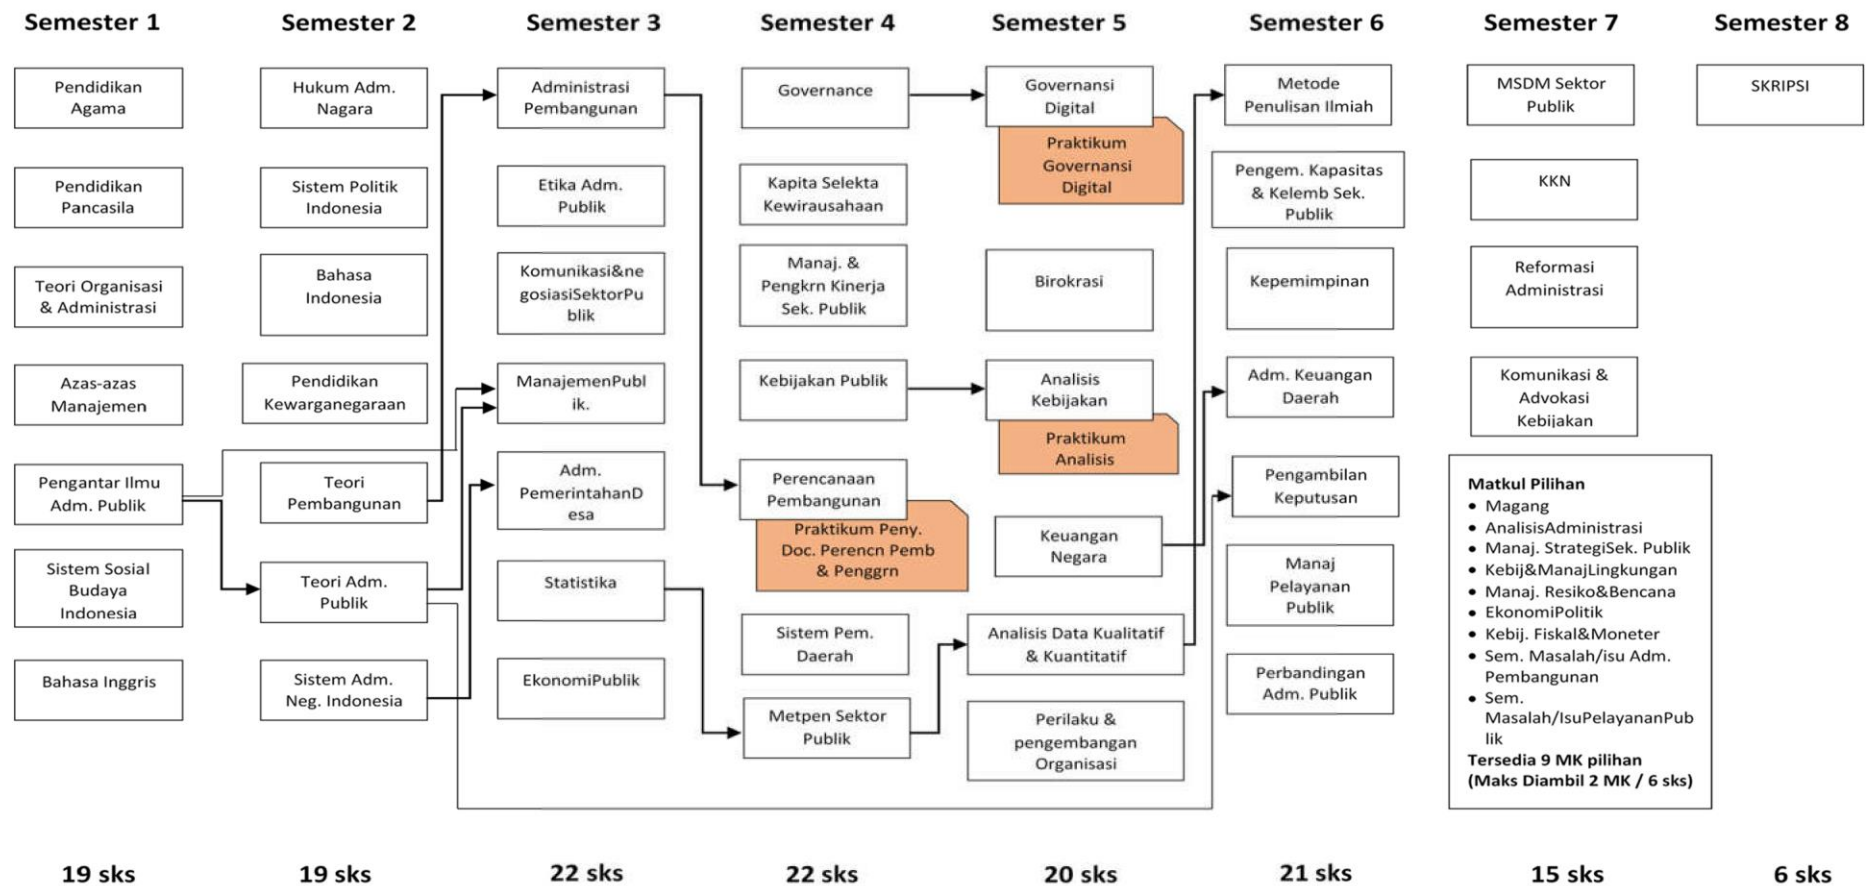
Semester 1

Pendidikan Agama

Pendidikan Pancasila

Teori Organisasi & Administrasi

Azas-azas Manajemen

Pengantar Ilmu Adm. Publik

Sistem Sosial Budaya Indonesia

Bahasa Inggris

19 sks

Semester 2

Hukum Adm. Nagara

Sistem Politik Indonesia

Bahasa Indonesia

Pendidikan Kewarganegaraan

Teori Pembangunan

Teori Adm. Publik

Sistem Adm. Neg. Indonesia

19 sks

Semester 3

Administrasi Pembangunan

Etika Adm. Publik

Komunikasi&negosiasiSektorPublik

ManajemenPublik.

Adm. PemerintahanDesa

Statistika

EkonomiPublik

22 sks

Semester 4

Governance

Kapita Selekta Kewirausahaan

Manaj. & Pengkrn Kinerja Sek. Publik

Kebijakan Publik

Perencanaan Pembangunan

Praktikum Peny. Doc. Perencn Pemb & Penggrn

Sistem Pem. Daerah

Metpen Sektor Publik

22 sks

Semester 5

Governansi Digital

Praktikum Governansi Digital

Birokrasi

Analisis Kebijakan

Praktikum Analisis

Keuangan Negara

Analisis Data Kualitatif & Kuantitatif

Perilaku & pengembangan Organisasi

20 sks

Semester 6

Metode Penulisan Ilmiah

Pengem. Kapasitas & Kelemb Sek. Publik

Kepemimpinan

Adm. Keuangan Daerah

Pengambilan Keputusan

Manaj Pelayanan Publik

Perbandingan Adm. Publik

21 sks

Semester 7

MSDM Sektor Publik

KKN

Reformasi Administrasi

Komunikasi & Advokasi Kebijakan

Matkul Pilihan
• Magang
• AnalisisAdministrasi
• Manaj. StrategiSek. Publik
• Kebij&ManajLingkungan
• Manaj. Resiko&Bencana
• EkonomiPolitik
• Kebij. Fiskal&Moneter
• Sem. Masalah/isu Adm. Pembangunan
• Sem. Masalah/IsuPelayananPublik
Tersedia 9 MK pilihan
(Maks Diambil 2 MK / 6 sks)

15 sks

Semester 8

SKRIPSI

6 sks